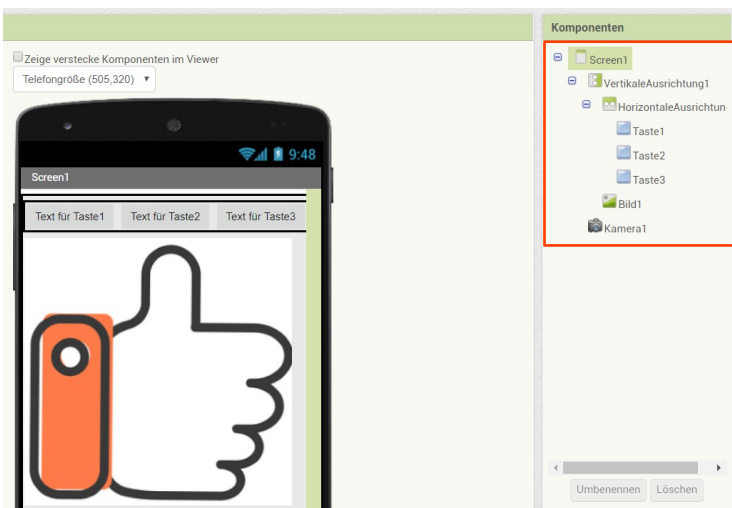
Zeige versteckte Komponenten im Viewer

Telefongröße (505,320) ▾

9:48

Screen1

Text für Taste1 Text für Taste2 Text für Taste3

Komponenten

Screen1
VertikaleAusrichtung1
HorizontaleAusrichtun
Taste1
Taste2
Taste3
Bild1
Kamera1

Umbenennen Löschen